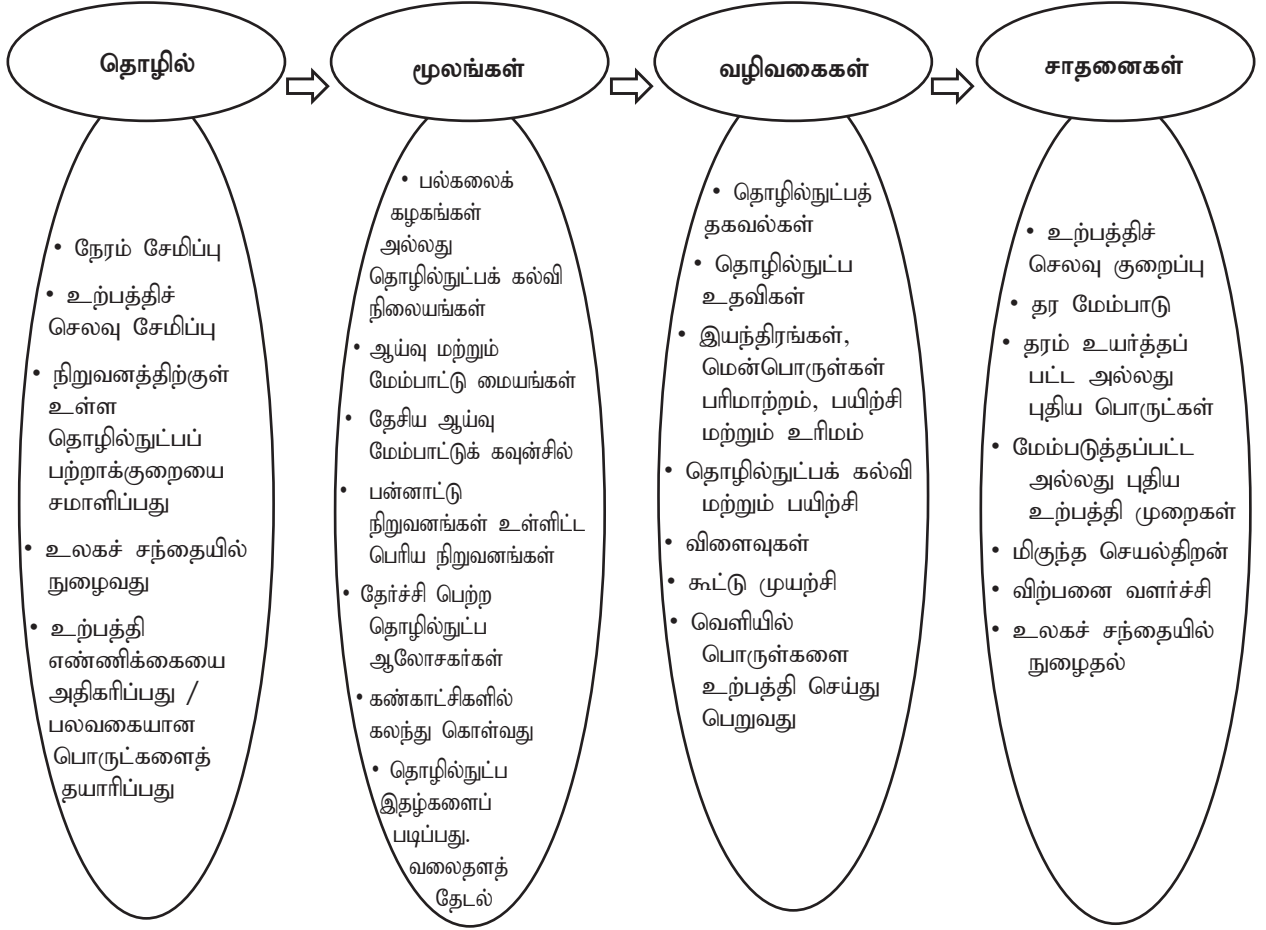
தொழில்

மூலங்கள்

வழிவகைகள்

சாதனைகள்

• நேரம் சேமிப்பு
• உற்பத்திச் செலவு சேமிப்பு
• நிறுவனத்திற்குள் உள்ள தொழில்நுட்பப் பற்றாக்குறையை சமாளிப்பது
• உலகச் சந்தையில் நுழைவது
• உற்பத்தி எண்ணிக்கையை அதிகரிப்பது / பலவகையான பொருட்களைத் தயாரிப்பது

• பல்கலைக் கழகங்கள் அல்லது தொழில்நுட்பக் கல்வி நிலையங்கள்
• ஆய்வு மற்றும் மேம்பாட்டு மையங்கள்
• தேசிய ஆய்வு மேம்பாட்டுக் கவுன்சில்
• பன்னாட்டு நிறுவனங்கள் உள்ளிட்ட பெரிய நிறுவனங்கள்
• தேர்ச்சி பெற்ற தொழில்நுட்ப ஆலோசகர்கள்
• கண்காட்சிகளில் கலந்து கொள்வது
• தொழில்நுட்ப இதழ்களைப் படிப்பது. வலைதளத் தேடல்

• தொழில்நுட்பத் தகவல்கள்
• தொழில்நுட்ப உதவிகள்
• இயந்திரங்கள், மென்பொருள்கள் பரிமாற்றம், பயிற்சி மற்றும் உரிமம்
• தொழில்நுட்பக் கல்வி மற்றும் பயிற்சி
• விளைவுகள்
• கூட்டு முயற்சி
• வெளியில் பொருள்களை உற்பத்தி செய்து பெறுவது

• உற்பத்திச் செலவு குறைப்பு
• தர மேம்பாடு
• தரம் உயர்த்தப் பட்ட அல்லது புதிய பொருட்கள்
• மேம்படுத்தப்பட்ட அல்லது புதிய உற்பத்தி முறைகள்
• மிகுந்த செயல்திறன்
• விற்பனை வளர்ச்சி
• உலகச் சந்தையில் நுழைதல்